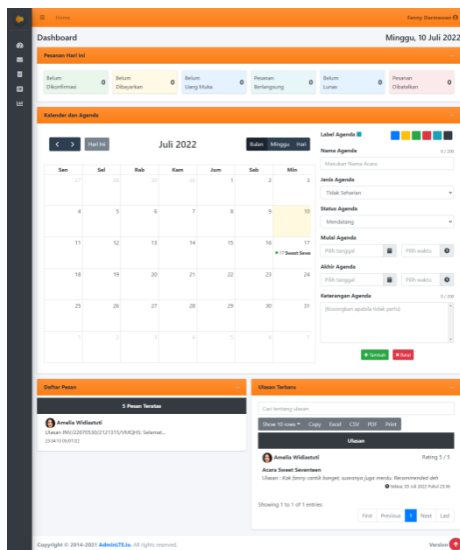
Home

Fenny Darmawan

Dashboard

Minggu, 10 Juli 2022

Pesanan Hari Ini

Belum Dikonfirmasi 0

Belum Dibayarkan 0

Belum Uang Muka 0

Pesanan Berlangsung 0

Belum Lunas 0

Pesanan Dibatalkan 0

Kalender dan Agenda

Hari Ini

Juli 2022

Bulan Minggu Hari

| Sen | Sel | Rab | Kam | Jum | Sab | Min |
|---|---|---|---|---|---|---|
| 27 | 28 | 29 | 30 | 1 | 2 | 3 |
| 4 | 5 | 6 | 7 | 8 | 9 | 10 |
| 11 | 12 | 13 | 14 | 15 | 16 | 17 • 17 Sweet Seve |
| 18 | 19 | 20 | 21 | 22 | 23 | 24 |
| 25 | 26 | 27 | 28 | 29 | 30 | 31 |
| 1 | 2 | 3 | 4 | 5 | 6 | 7 |

Label Agenda

Nama Agenda 0 / 200

Masukan Nama Acara

Jenis Agenda

Tidak Seharian

Status Agenda

Mendatang

Mulai Agenda

Pilih tanggal

Pilih waktu

Akhir Agenda

Pilih tanggal

Pilih waktu

Keterangan Agenda 0 / 200

(Kosongkan apabila tidak perlu)

+ Tambah

Batal

Daftar Pesan

5 Pesan Teratas

Amellia Widiastuti

Ulasan INV/220705/0012/1315/VMQHS: Selamat...

23:04 10/07/22

Ulasan Terbaru

Cari tentang ulasan

Show 10 rows Copy Excel CSV PDF Print

Ulasan

Amellia Widiastuti

Rating 5 / 5

Acara Sweet Seventeen

Ulasan : Kak fenny cantik banget, suaranya juga merdu. Recommended deh

Minggu, 10 Juli 2022 Pukul 23:06

Showing 1 to 1 of 1 entries

First Previous 1 Next Last

Copyright © 2014-2021 AdminLTE.io. All rights reserved.

Version